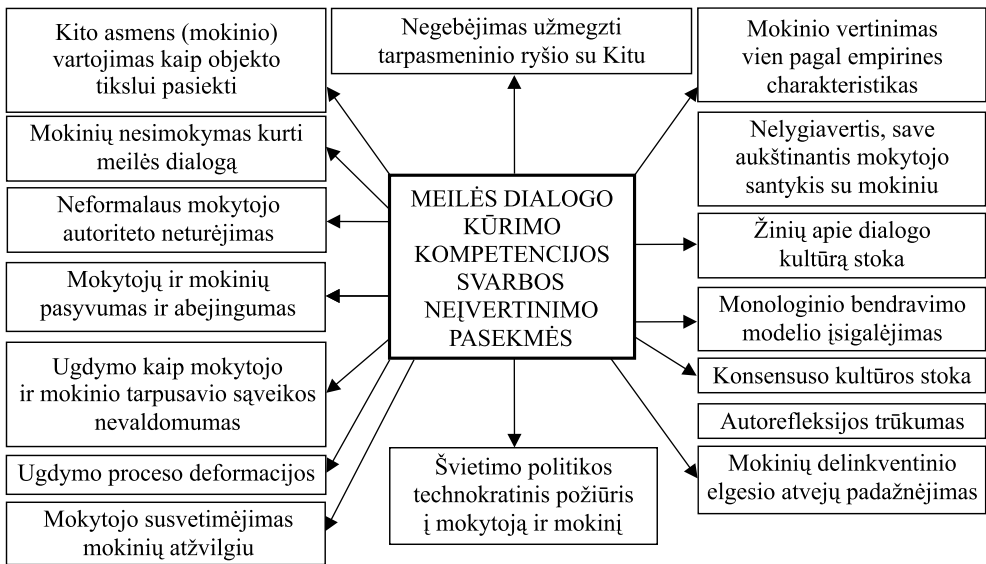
MEILĖS DIALOGO KŪRIMO KOMPETENCIJOS SVARBOS NEĮVERTINIMO PASEKMĖS

Kito asmens (mokinio) vartojimas kaip objekto tikslui pasiekti

Negebėjimas užmegzti tarpasmeninio ryšio su Kitu

Mokinio vertinimas vien pagal empirines charakteristikas

Mokinių nesimokymas kurti meilės dialogą

Nelygiavertis, save aukštinantis mokytojo santykis su mokiniu

Neformalaus mokytojo autoriteto neturėjimas

Žinių apie dialogo kultūrą stoka

Mokytojų ir mokinių pasyvumas ir abejingumas

Monologinio bendravimo modelio įsigalėjimas

Ugdymo kaip mokytojo ir mokinio tarpusavio sąveikos nevaldomumas

Konsensuso kultūros stoka

Autorefleksijos trūkumas

Ugdymo proceso deformacijos

Švietimo politikos technokratinis požiūris į mokytoją ir mokinį

Mokinių delinkventinio elgesio atvejų padažnėjimas

Mokytojo susvetimėjimas mokinių atžvilgiu